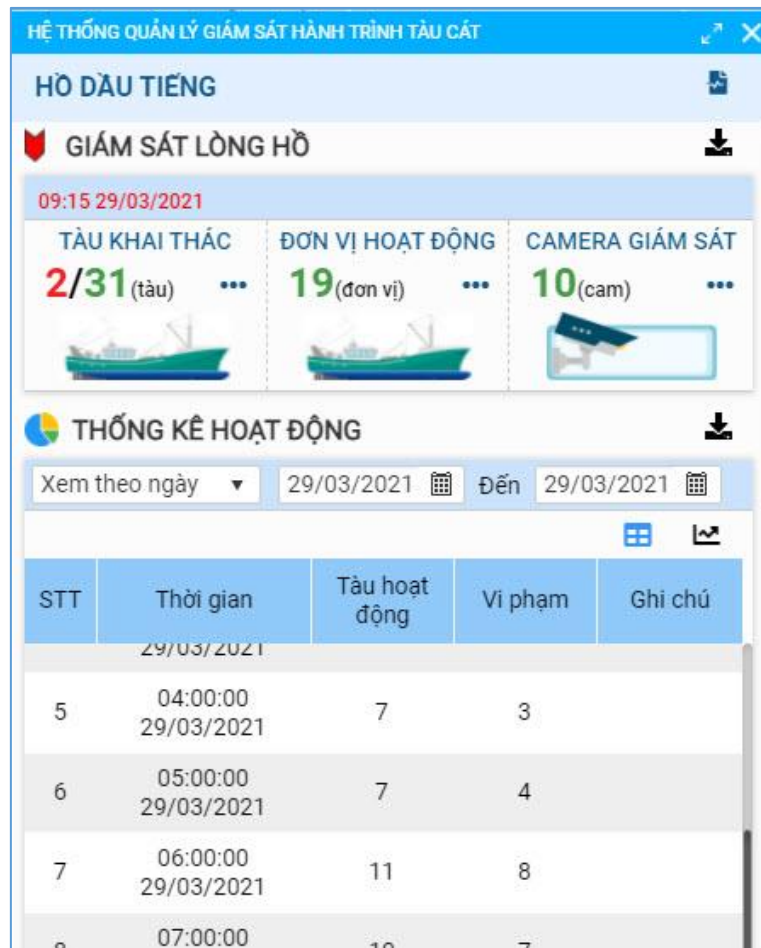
HỆ THỐNG QUẢN LÝ GIÁM SÁT HÀNH TRÌNH TÀU CÁT

HỒ DẦU TIẾNG

GIÁM SÁT LÒNG HỒ

09:15 29/03/2021

TÀU KHAI THÁC
2/31 (tàu) •••

ĐƠN VỊ HOẠT ĐỘNG
19 (đơn vị) •••

CAMERA GIÁM SÁT
10 (cam) •••

THỐNG KÊ HOẠT ĐỘNG

Xem theo ngày ▼ 29/03/2021 Đến 29/03/2021

| STT | Thời gian | Tàu hoạt động | Vi phạm | Ghi chú |
|---|---|---|---|---|
| | 29/03/2021 | | | |
| 5 | 04:00:00 29/03/2021 | 7 | 3 | |
| 6 | 05:00:00 29/03/2021 | 7 | 4 | |
| 7 | 06:00:00 29/03/2021 | 11 | 8 | |
| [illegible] | 07:00:00 | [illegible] | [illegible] | |